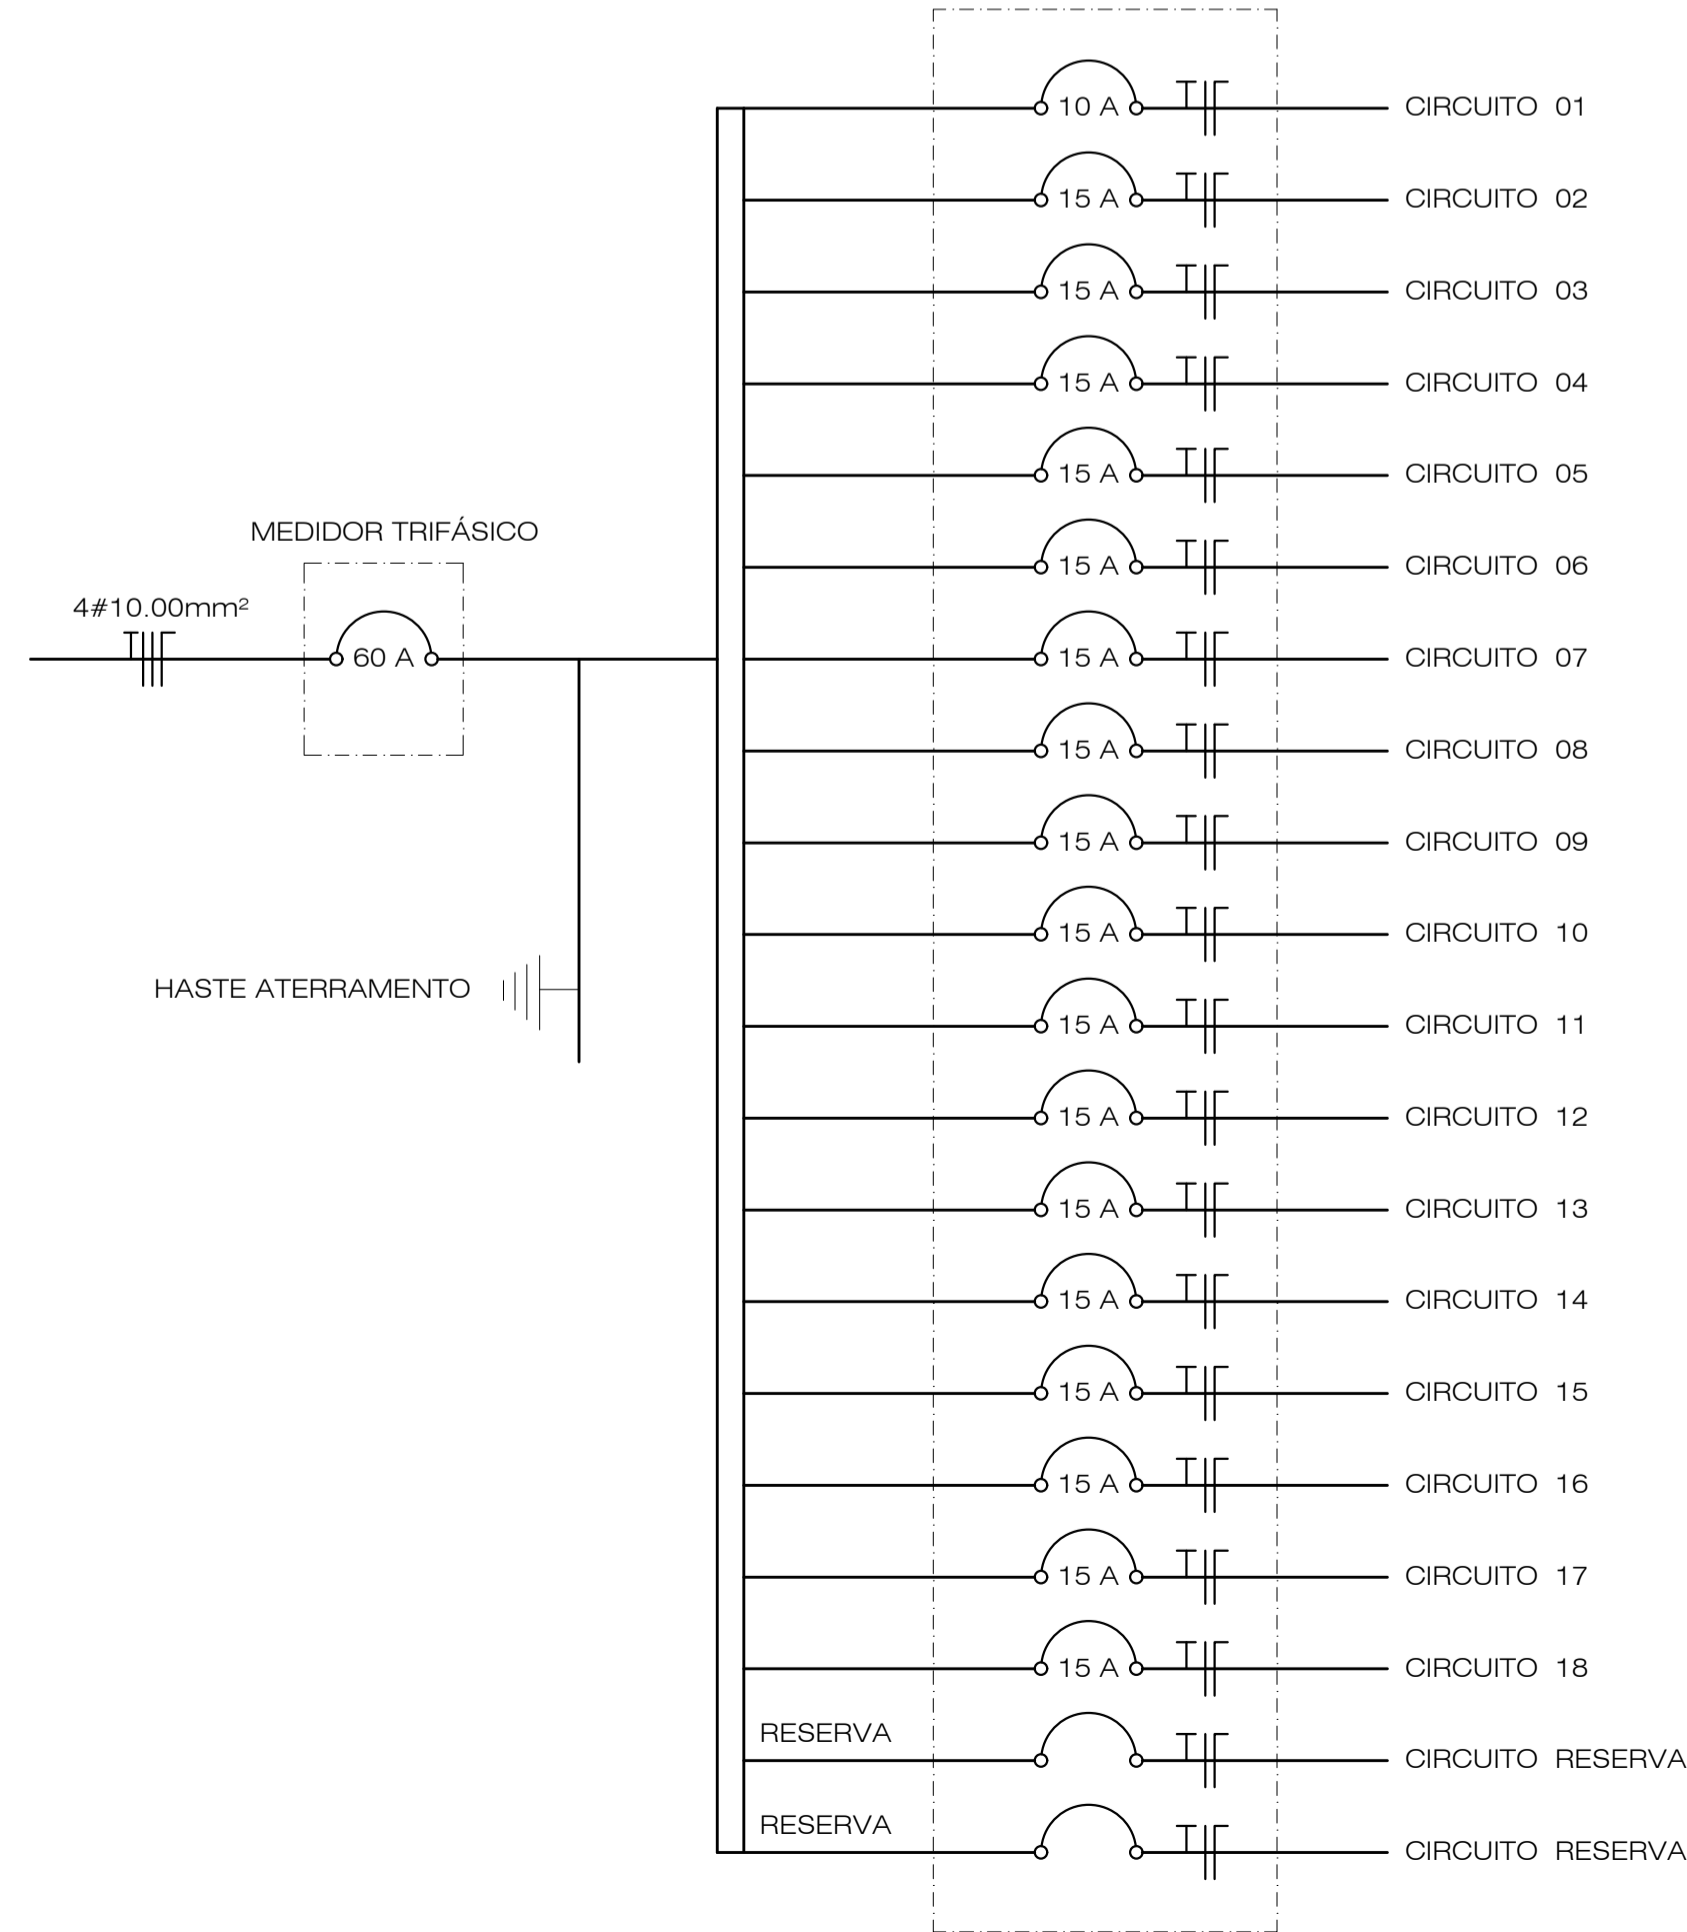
10 A CIRCUITO 01
15 A CIRCUITO 02
15 A CIRCUITO 03
15 A CIRCUITO 04
15 A CIRCUITO 05
MEDIDOR TRIFÁSICO
15 A CIRCUITO 06
4#10.00mm²
60 A
15 A CIRCUITO 07
15 A CIRCUITO 08
15 A CIRCUITO 09
15 A CIRCUITO 10
HASTE ATERRAMENTO
15 A CIRCUITO 11
15 A CIRCUITO 12
15 A CIRCUITO 13
15 A CIRCUITO 14
15 A CIRCUITO 15
15 A CIRCUITO 16
15 A CIRCUITO 17
15 A CIRCUITO 18
RESERVA
CIRCUITO RESERVA
RESERVA
CIRCUITO RESERVA